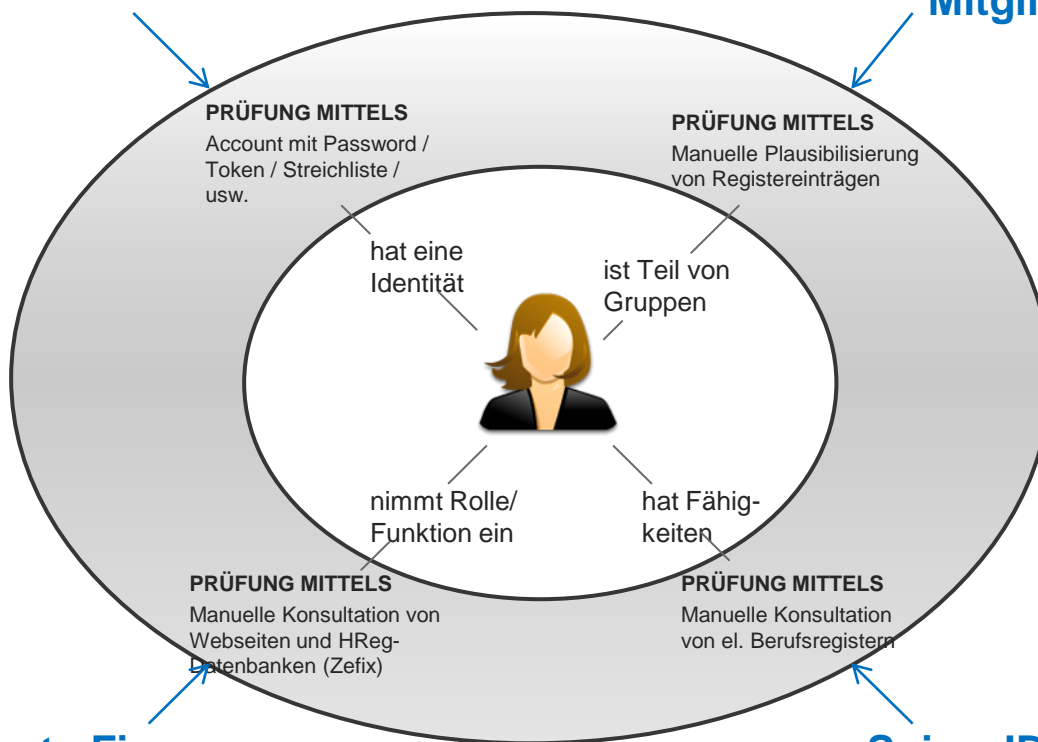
Mitgli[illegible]

PRÜFUNG MITTELS
Account mit Password / Token / Streichliste / usw.

PRÜFUNG MITTELS
Manuelle Plausibilisierung von Registereinträgen

hat eine Identität

ist Teil von Gruppen

nimmt Rolle/ Funktion ein

hat Fähigkeiten

PRÜFUNG MITTELS
Manuelle Konsultation von Webseiten und HReg-Datenbanken (Zefix)

PRÜFUNG MITTELS
Manuelle Konsultation von el. Berufsregistern

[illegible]te Fi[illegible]

S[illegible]